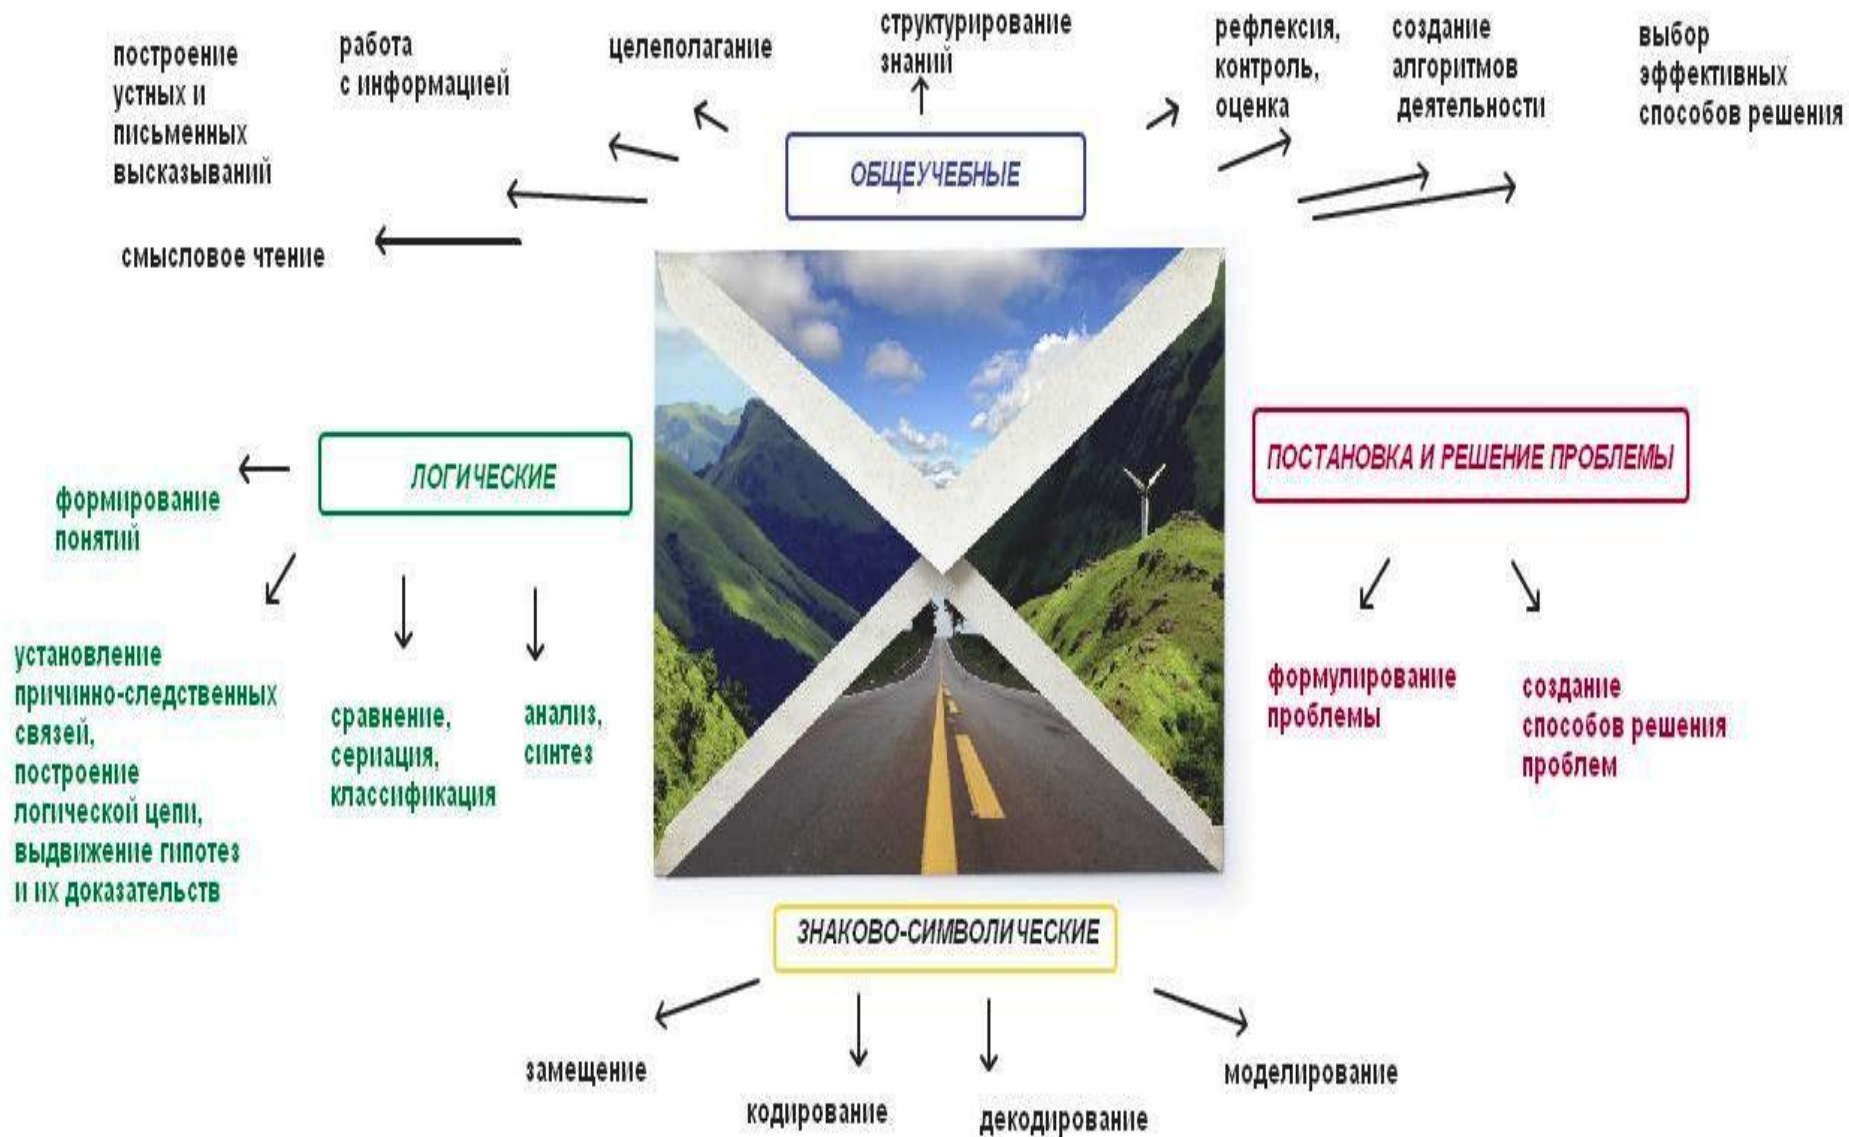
построение устных и письменных высказываний

работа с информацией

целеполагание

структурирование знаний

рефлексия, контроль, оценка

создание алгоритмов деятельности

выбор эффективных способов решения

ОБЩЕУЧЕБНЫЕ

смысловое чтение

ЛОГИЧЕСКИЕ

формирование понятий

установление причинно-следственных связей, построение логической цепи, выдвижение гипотез и их доказательств

сравнение, сериация, классификация

анализ, синтез

ПОСТАНОВКА И РЕШЕНИЕ ПРОБЛЕМЫ

формулирование проблемы

создание способов решения проблем

ЗНАКОВО-СИМВОЛИЧЕСКИЕ

замещение

кодирование

декодирование

моделирование